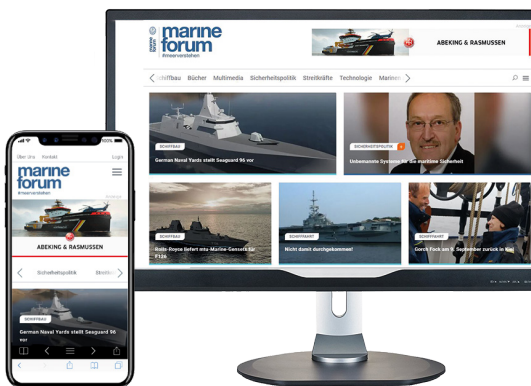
marine forum
#meerverstehen

ABEKING & RASMUSSEN

Schiffbau Bücher Multimedia Sicherheitspolitik Streitkräfte Technologie Marinen

SCHIFFBAU
German Naval Yards stellt Seaguard 96 vor

SICHERHEITSPOLITIK
Unbemannte Systeme für die maritime Sicherheit

SCHIFFBAU
Rolls-Royce liefert mtu-Marine-Gensets für F126

SCHIFFFAHRT
Nicht damit durchgekommen!

SCHIFFFAHRT
Gorch Fock am 9. September zurück in Kiel

Über uns Kontakt Login

marine forum
#meerverstehen

ABEKING & RASMUSSEN

Sicherheitspolitik Streitkräfte

SCHIFFBAU
German Naval Yards stellt Seaguard 96 vor